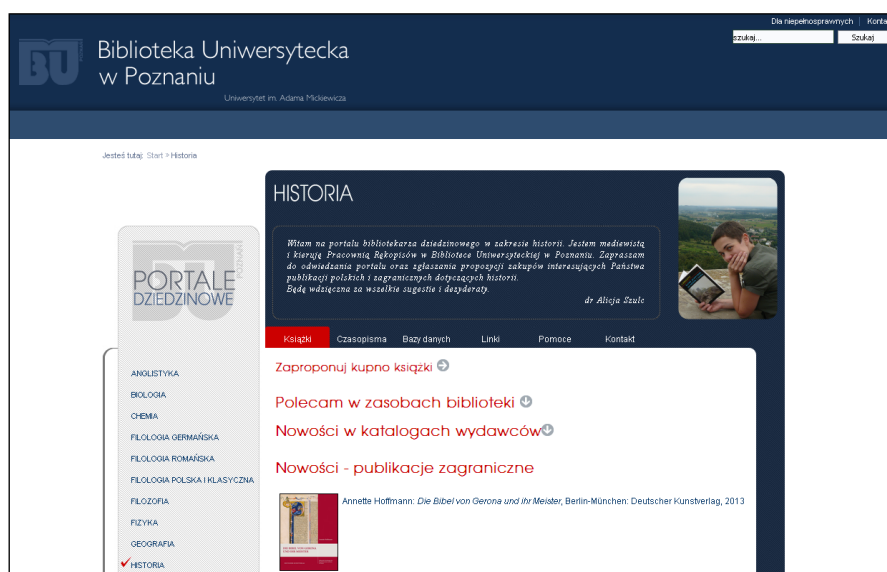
Dla niepełnosprawnych | Kont

szukaj...

Szukaj

BU

Biblioteka Uniwersytecka w Poznaniu

Uniwersytet im. Adama Mickiewicza

Jesteś tutaj: Start > Historia

HISTORIA

Witam na portalu bibliotekarza dziedzinowego w zakresie historii. Jestem mediewistą i kieruję Pracownią Rękopisów w Bibliotece Uniwersyteckiej w Poznaniu. Zapraszam do odwiedzania portalu oraz zgłaszania propozycji zakupów interesujących Państwa publikacji polskich i zagranicznych dotyczących historii.
Będę wdzięczna za wszelkie sugestie i dezyderaty.

dr Alicja Szulc

PORTALE DZIEDZINOWE

POZNAŃ

Książki | Czasopisma | Bazy danych | Linki | Pomoce | Kontakt

ANGLISTYKA
BIOLOGIA
CHEMIA
FILOLOGIA GERMAŃSKA
FILOLOGIA ROMAŃSKA
FILOLOGIA POLSKA I KLASYCZNA
FILOZOFIA
FIZYKA
GEOGRAFIA
HISTORIA

Zaproponuj kupno książki

Polecam w zasobach biblioteki

Nowości w katalogach wydawców

Nowości - publikacje zagraniczne

Annette Hoffmann: Die Bibel von Gerona und ihr Meister, Berlin-München: Deutscher Kunstverlag, 2013